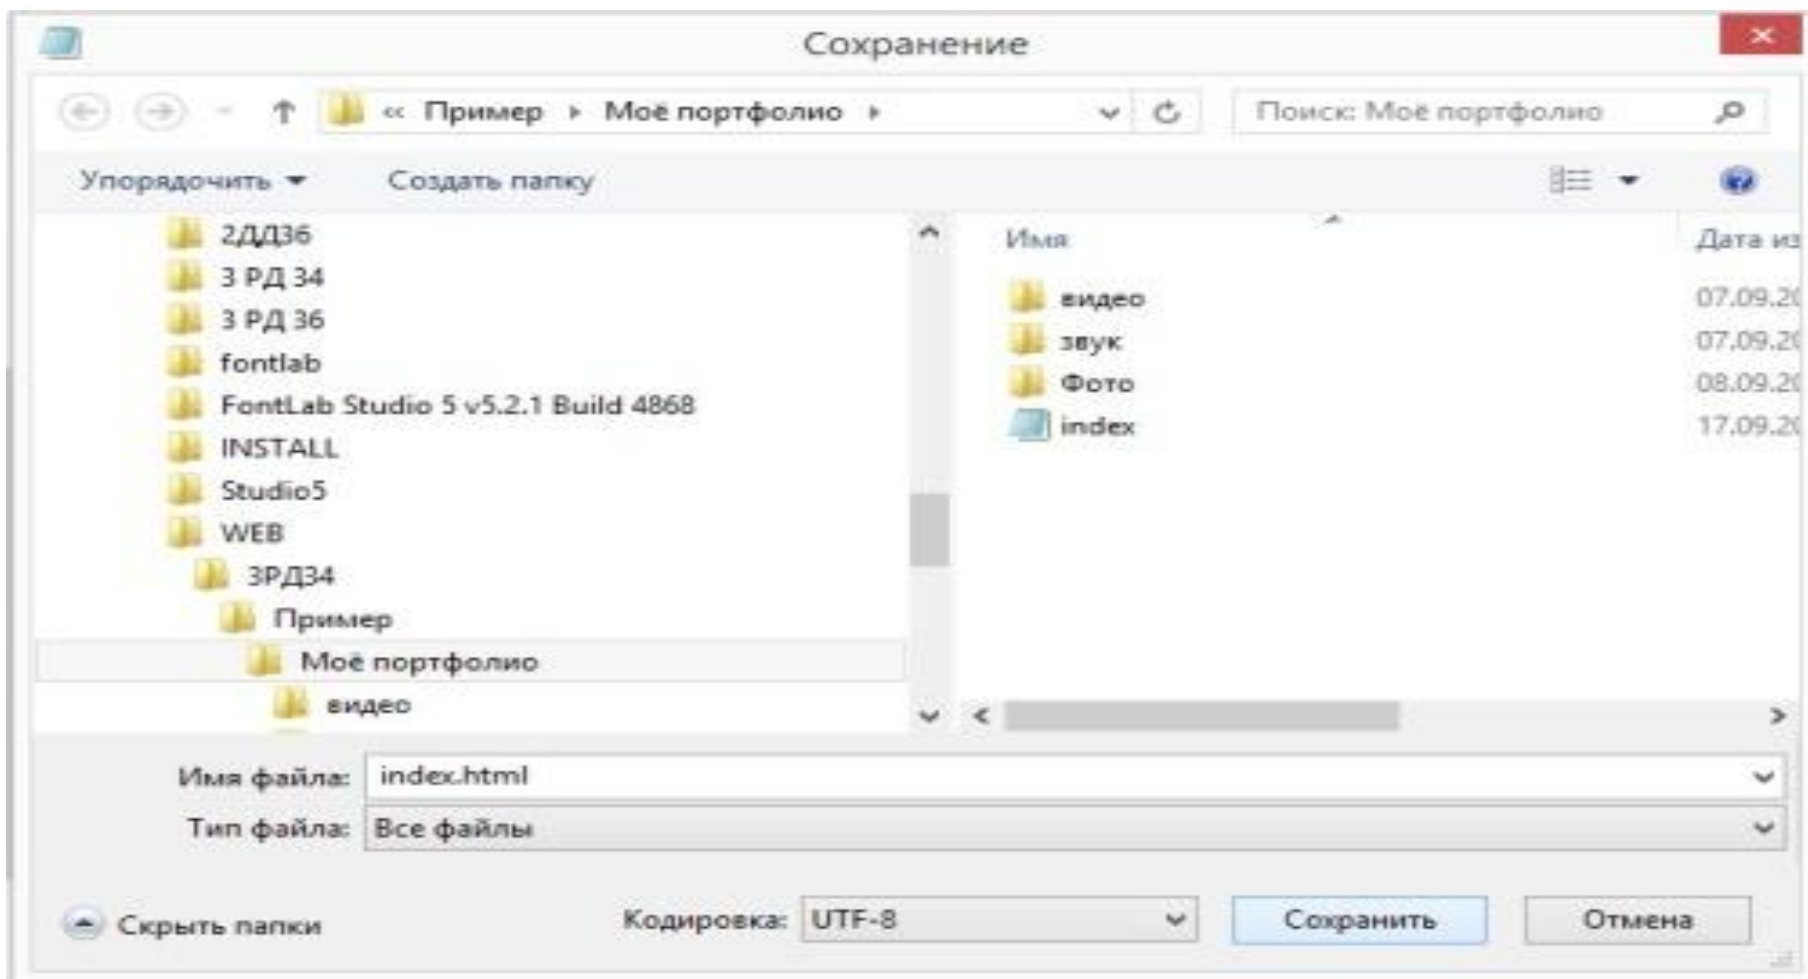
Сохранение

« Пример ▸ Моё портфолио ▸

Поиск: Моё портфолио

Упорядочить ▾ Создать папку

2ДД36
3 РД 34
3 РД 36
fontlab
FontLab Studio 5 v5.2.1 Build 4868
INSTALL
Studio5
WEB
3РД34
Пример
Моё портфолио
видео

| Имя | Дата из |
|---|---|
| видео | 07.09.2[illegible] |
| звук | 07.09.2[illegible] |
| Фото | 08.09.2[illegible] |
| index | 17.09.2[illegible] |

Имя файла: index.html
Тип файла: Все файлы

Скрыть папки Кодировка: UTF-8 Сохранить Отмена